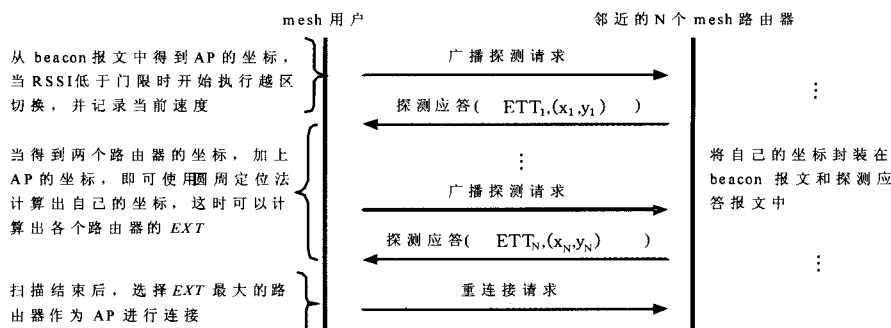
mesh 用户

邻近的 N 个 mesh 路由器

从 beacon 报文中得到 AP 的坐标，当 RSSI 低于门限时开始执行越区切换，并记录当前速度

广播探测请求

探测应答( $ETT_1,(x_1,y_1)$ )

⋮

当得到两个路由器的坐标，加上 AP 的坐标，即可使用圆周定位法计算出自己的坐标，这时可以计算出各个路由器的 *EXT*

⋮

广播探测请求

将自己的坐标封装在 beacon 报文和探测应答报文中

探测应答( $ETT_N,(x_N,y_N)$ )

⋮

扫描结束后，选择 *EXT* 最大的路由器作为 AP 进行连接

重连接请求